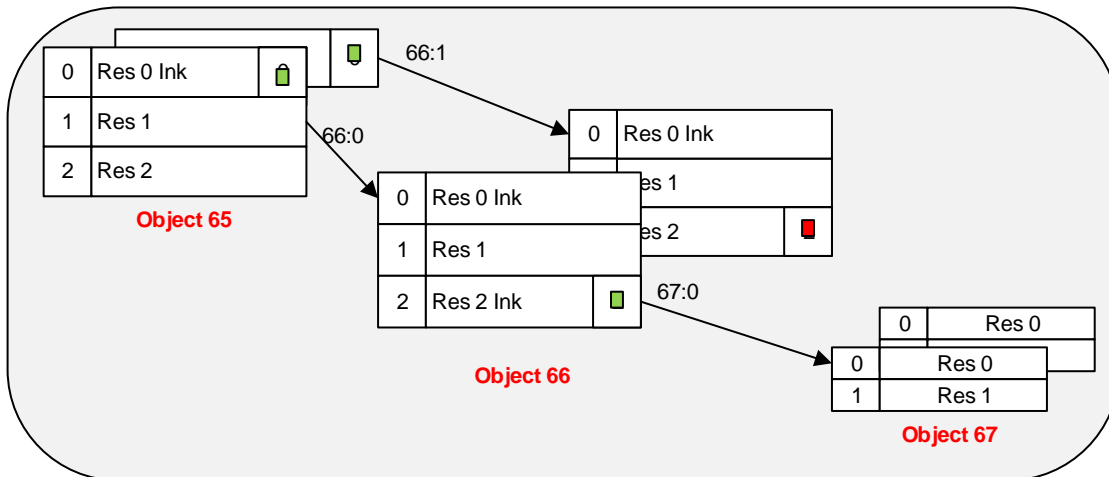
66:1

| 0 | Res 0 Ink |
|---|---|
| 1 | Res 1 |
| 2 | Res 2 |

Object 65

66:0

| 0 | Res 0 Ink |
|---|---|
| | es 1 |
| | es 2 |

| 0 | Res 0 Ink |
|---|---|
| 1 | Res 1 |
| 2 | Res 2 Ink |

67:0

Object 66

| 0 | Res 0 |
|---|---|

| 0 | Res 0 |
|---|---|
| 1 | Res 1 |

Object 67